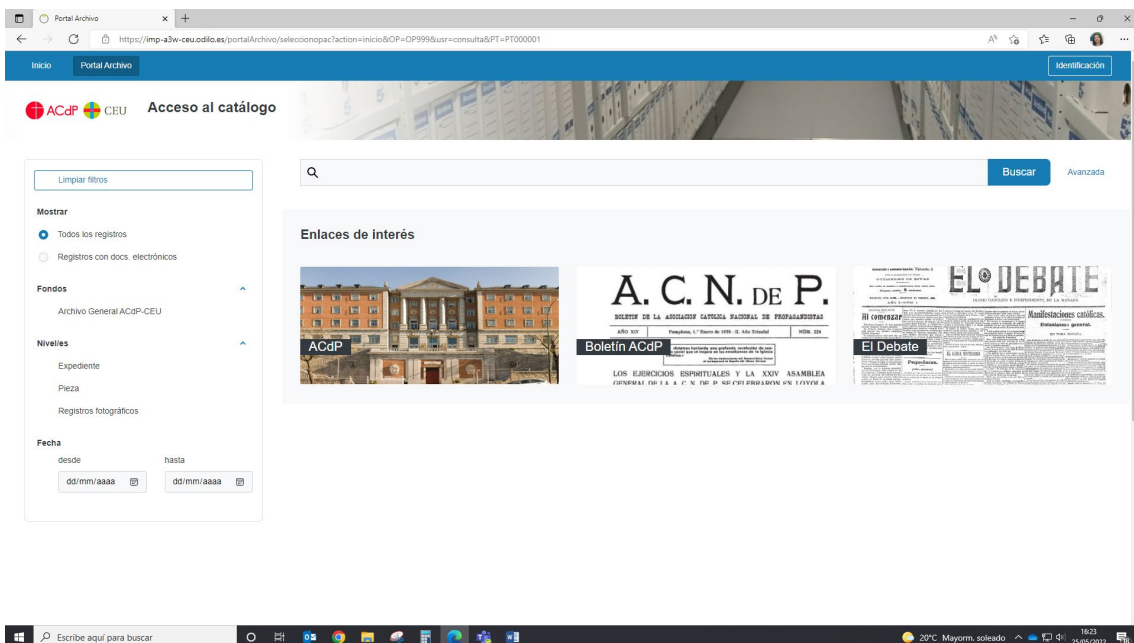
Portal Archivo

https://imp-a3w-ceu.odilo.es/portalArchivo/seleccionopac?action=inicio&OP=OP999&usr=consulta&PT=PT000001

Inicio Portal Archivo

Identificación

ACdP CEU Acceso al catálogo

Limpiar filtros

Buscar Avanzada

Mostrar

Todos los registros

Registros con docs. electrónicos

Fondos

Archivo General ACdP-CEU

Nivel/es

Expediente

Pieza

Registros fotográficos

Fecha

desde hasta

dd/mm/aaaa dd/mm/aaaa

Enlaces de interés

ACdP

A. C. N. DE P.

BOLETIN DE LA ASOCIACION CATOLICA NACIONAL DE PROPAGANDISTAS

AÑO XIV Pamplona, 1.° Enero de 1930 - II. Año Triunfal NÚM. 224

LOS EJERCICIOS ESPIRITUALES Y LA XXIV ASAMBLEA GENERAL DE LA A. C. N. DE P. SE CELEBRARON EN LOYOLA

Boletín ACdP

EL DEBATE

Manifestaciones católicas.

El Debate

Escribe aquí para buscar

20°C Mayorm. soleado 16:23 25/05/2022